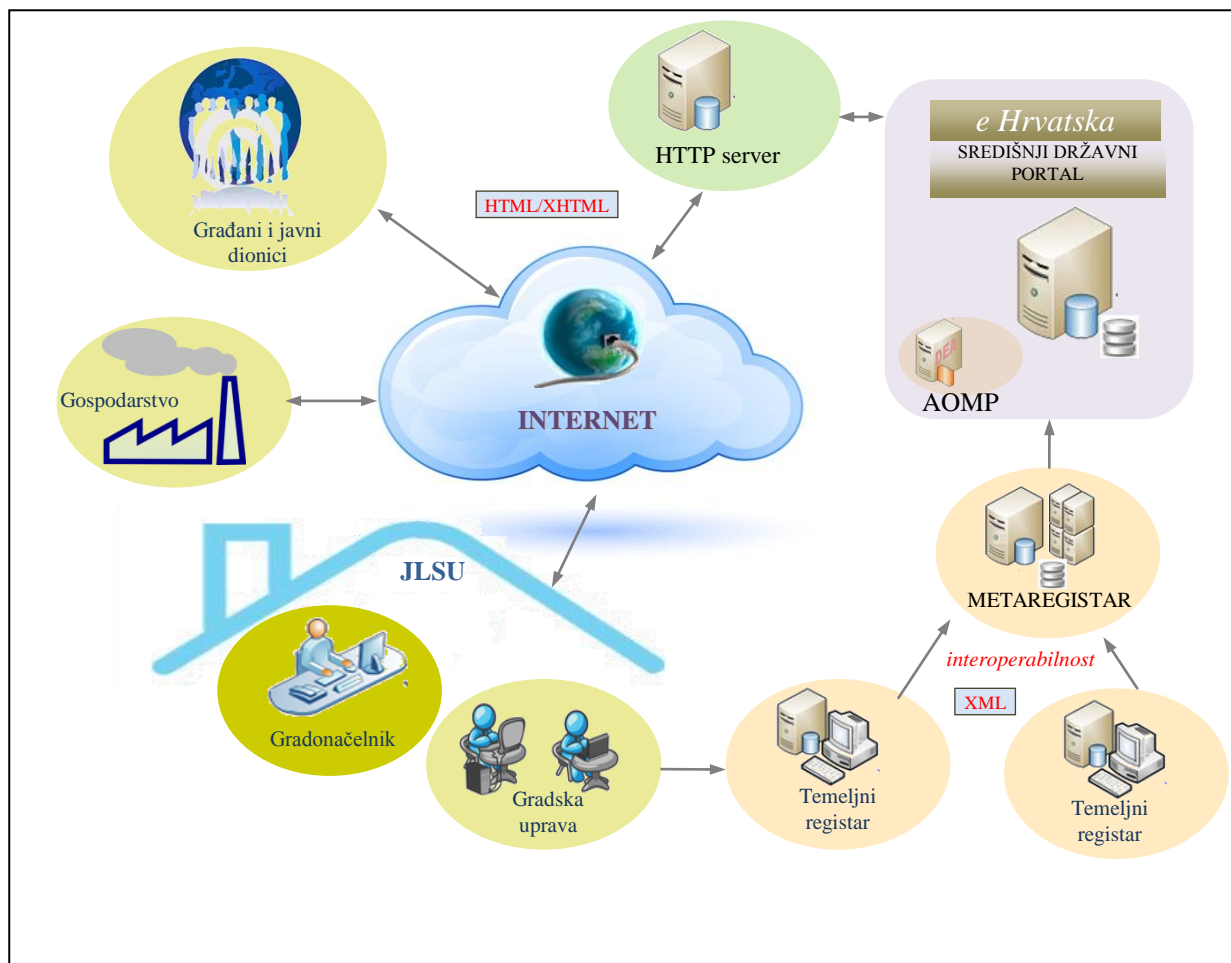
HTTP server

e Hrvatska

SREDIŠNJI DRŽAVNI PORTAL

Građani i javni dionici

HTML/XHTML

Gospodarstvo

INTERNET

AOMP

METAREGISTAR

JLSU

interoperabilnost

XML

Gradonačelnik

Gradska uprava

Temeljni registar

Temeljni registar